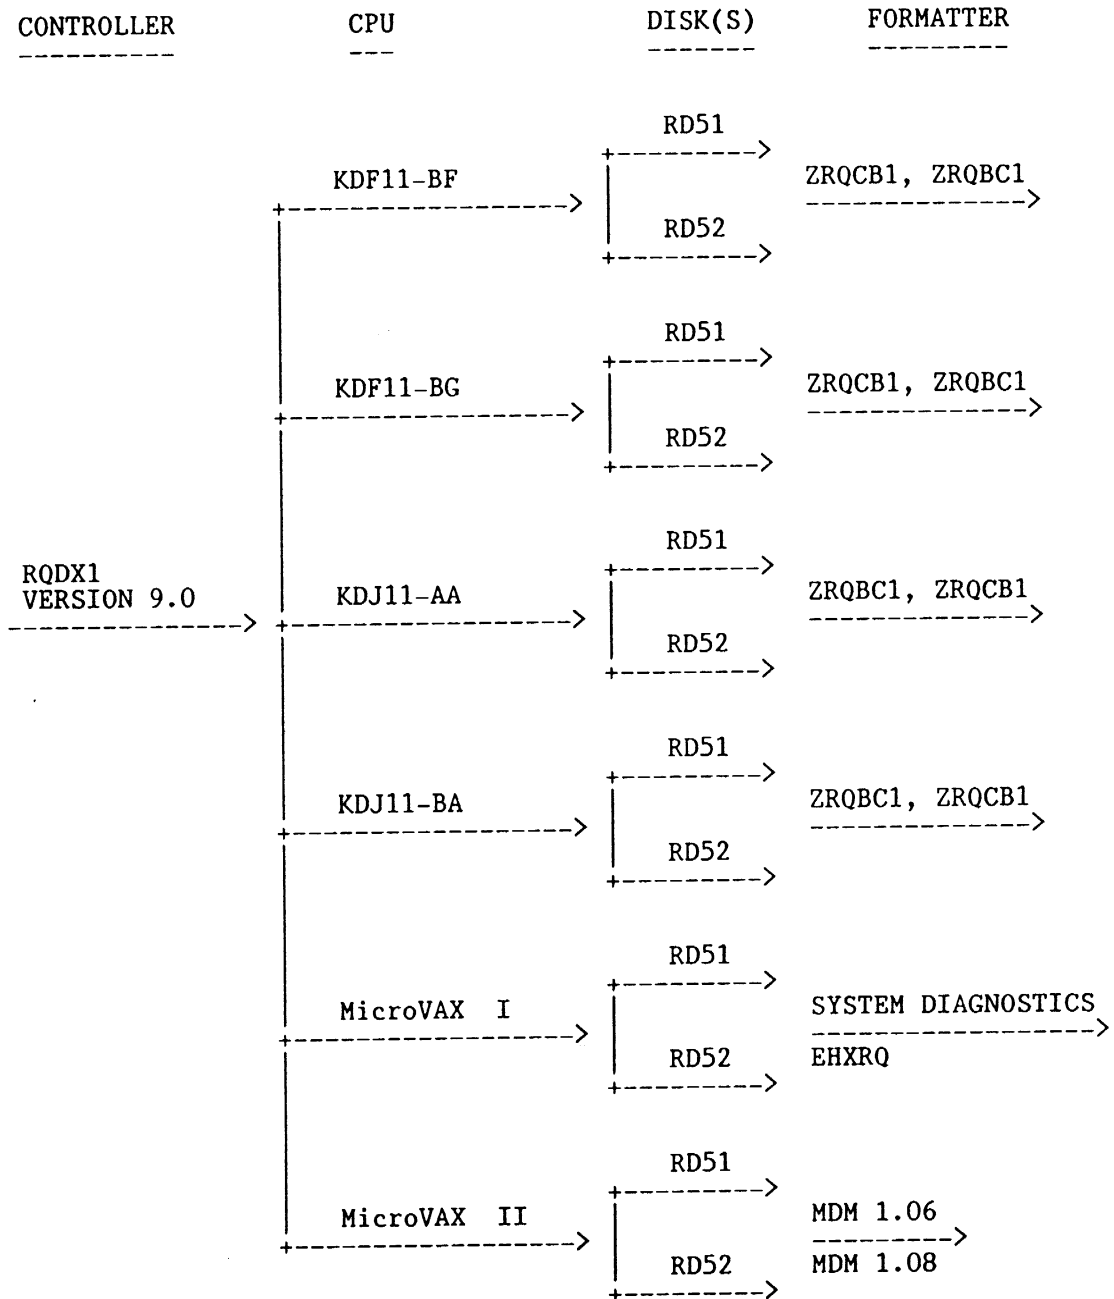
CONTROLLER

CPU

DISK(S)

FORMATTER

RQDX1
VERSION 9.0

KDF11-BF

RD51

RD52

ZRQCB1, ZRQBC1

KDF11-BG

RD51

RD52

ZRQCB1, ZRQBC1

KDJ11-AA

RD51

RD52

ZRQBC1, ZRQCB1

KDJ11-BA

RD51

RD52

ZRQBC1, ZRQCB1

MicroVAX I

RD51

RD52

SYSTEM DIAGNOSTICS
EHXRQ

MicroVAX II

RD51

RD52

MDM 1.06
MDM 1.08